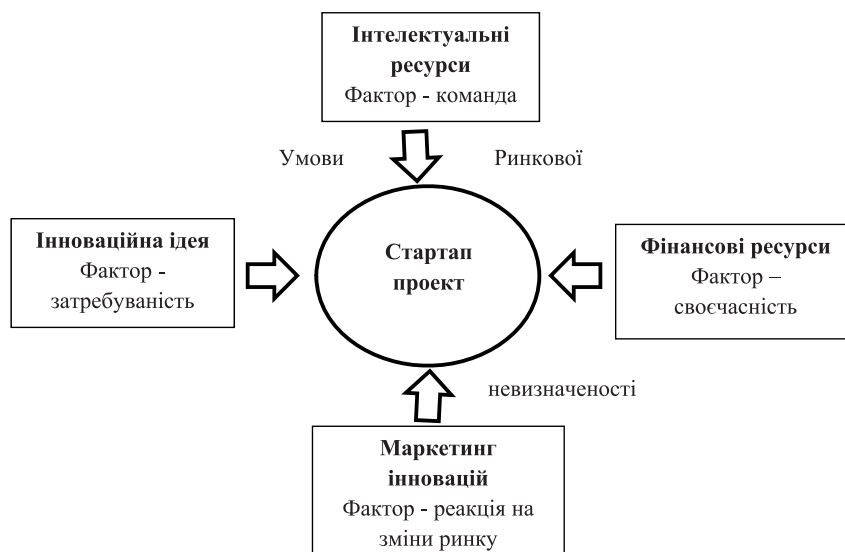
**Інтелектуальні ресурси**
Фактор - команда

Умови

Ринкової

**Інноваційна ідея**
Фактор - затребуваність

**Стартап проект**

**Фінансові ресурси**
Фактор – своєчасність

невизначеності

**Маркетинг інновацій**
Фактор - реакція на зміни ринку